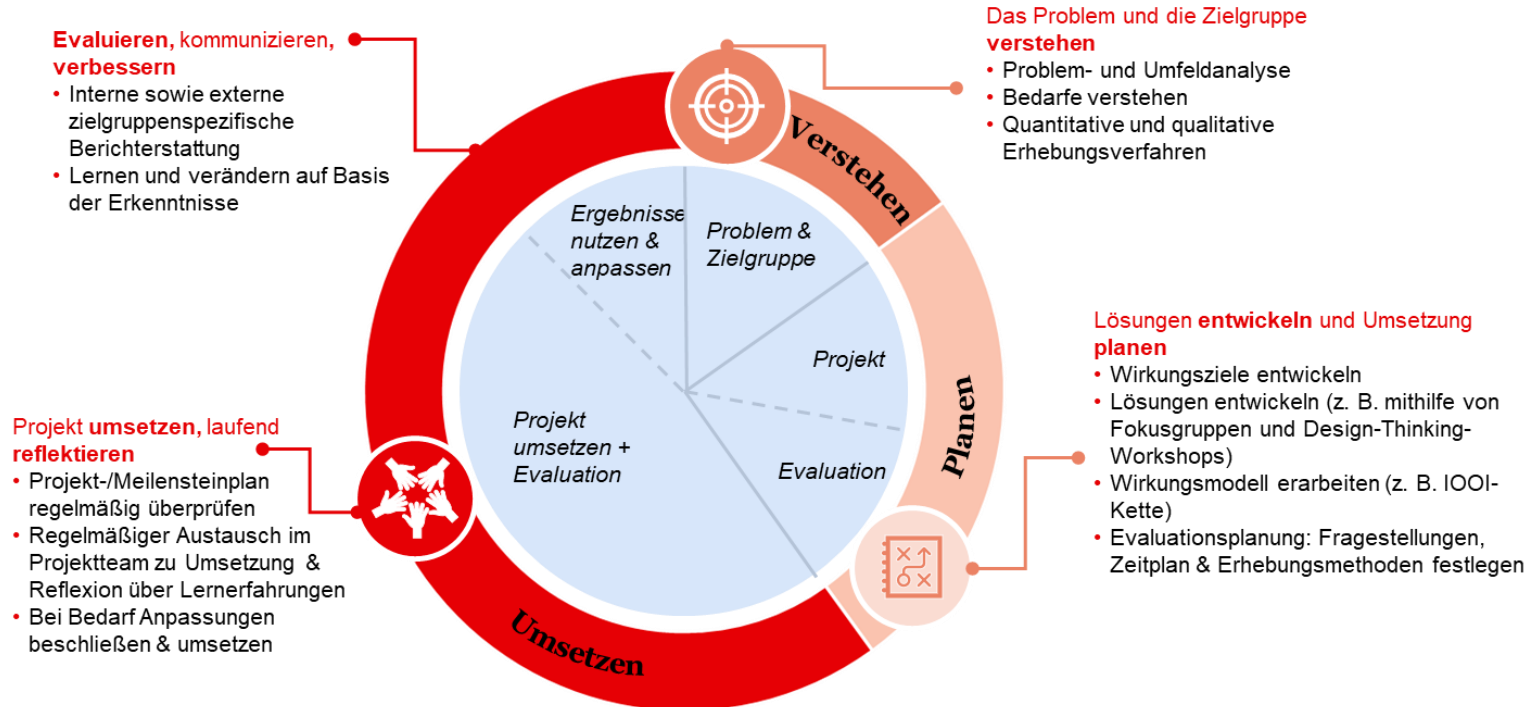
**Evaluieren,** kommunizieren, **verbessern**
- Interne sowie externe zielgruppenspezifische Berichterstattung
- Lernen und verändern auf Basis der Erkenntnisse

Das Problem und die Zielgruppe **verstehen**
- Problem- und Umfeldanalyse
- Bedarfe verstehen
- Quantitative und qualitative Erhebungsverfahren

Verstehen

Ergebnisse nutzen & anpassen

Problem & Zielgruppe

Projekt

Projekt umsetzen + Evaluation

Evaluation

Planen

Lösungen **entwickeln** und Umsetzung **planen**
- Wirkungsziele entwickeln
- Lösungen entwickeln (z. B. mithilfe von Fokusgruppen und Design-Thinking-Workshops)
- Wirkungsmodell erarbeiten (z. B. IOOI-Kette)
- Evaluationsplanung: Fragestellungen, Zeitplan & Erhebungsmethoden festlegen

Projekt **umsetzen,** laufend **reflektieren**
- Projekt-/Meilensteinplan regelmäßig überprüfen
- Regelmäßiger Austausch im Projektteam zu Umsetzung & Reflexion über Lernerfahrungen
- Bei Bedarf Anpassungen beschließen & umsetzen

Umsetzen